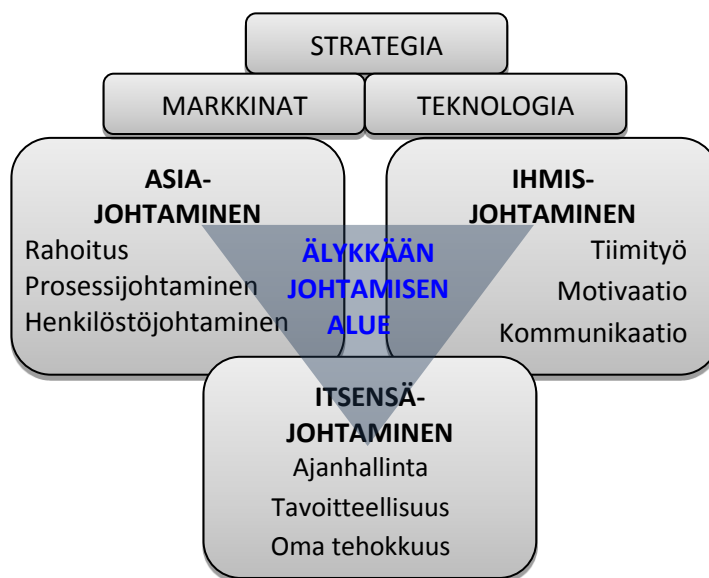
STRATEGIA

MARKKINAT

TEKNOLOGIA

ASIA-JOHTAMINEN
Rahoitus
Prosessijohtaminen
Henkilöstöjohtaminen

ÄLYKKÄÄN JOHTAMISEN ALUE

IHMIS-JOHTAMINEN
Tiimityö
Motivaatio
Kommunikaatio

ITSENSÄ-JOHTAMINEN
Ajanhallinta
Tavoitteellisuus
Oma tehokkuus